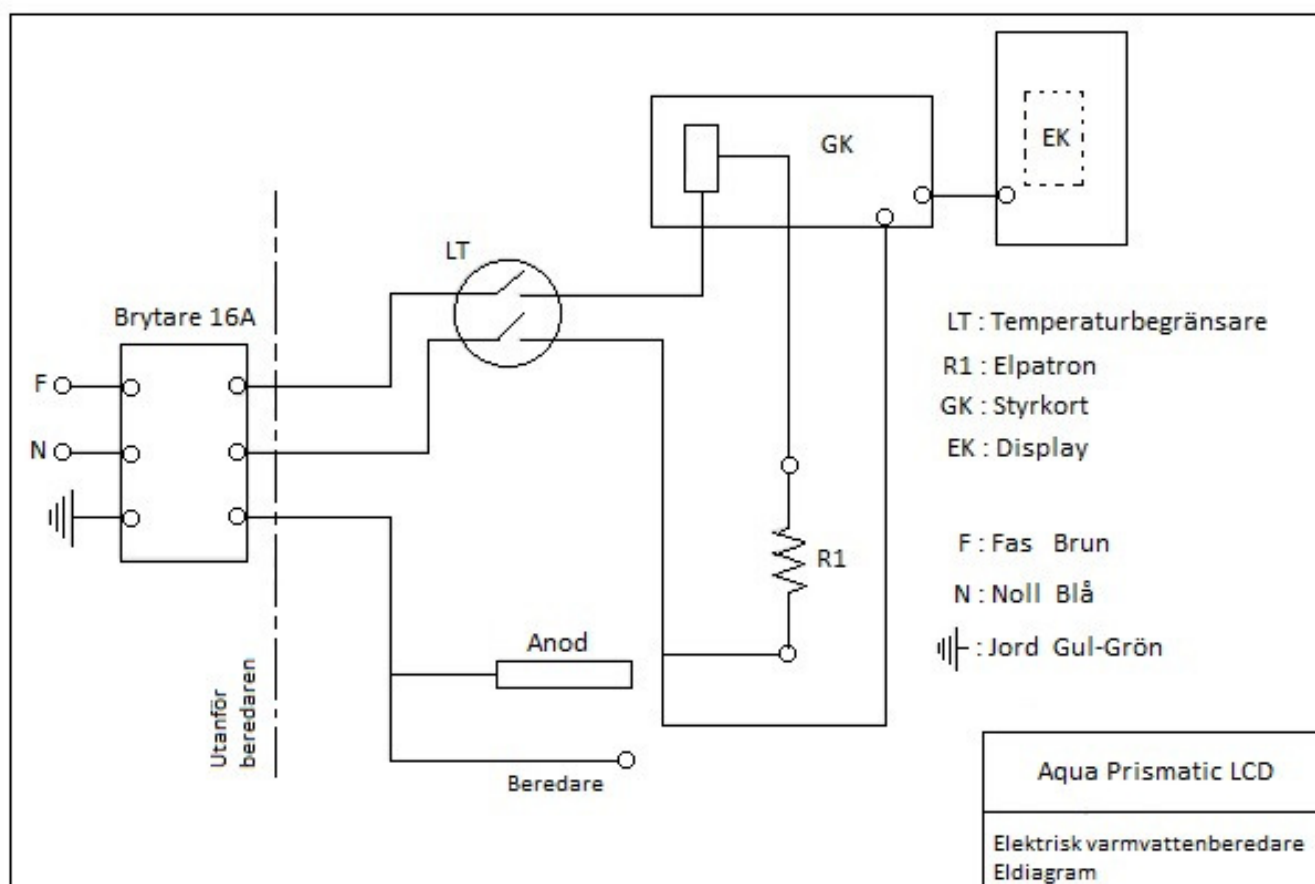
GK

EK

LT

Brytare 16A

F

N

R1

Anod

Utanför beredaren

Beredare

LT : Temperaturbegränsare
R1 : Elpatron
GK : Styrkort
EK : Display

F : Fas Brun
N : Noll Blå
: Jord Gul-Grön

Aqua Prismatic LCD

Elektrisk varmvattenberedare
Eldiagram